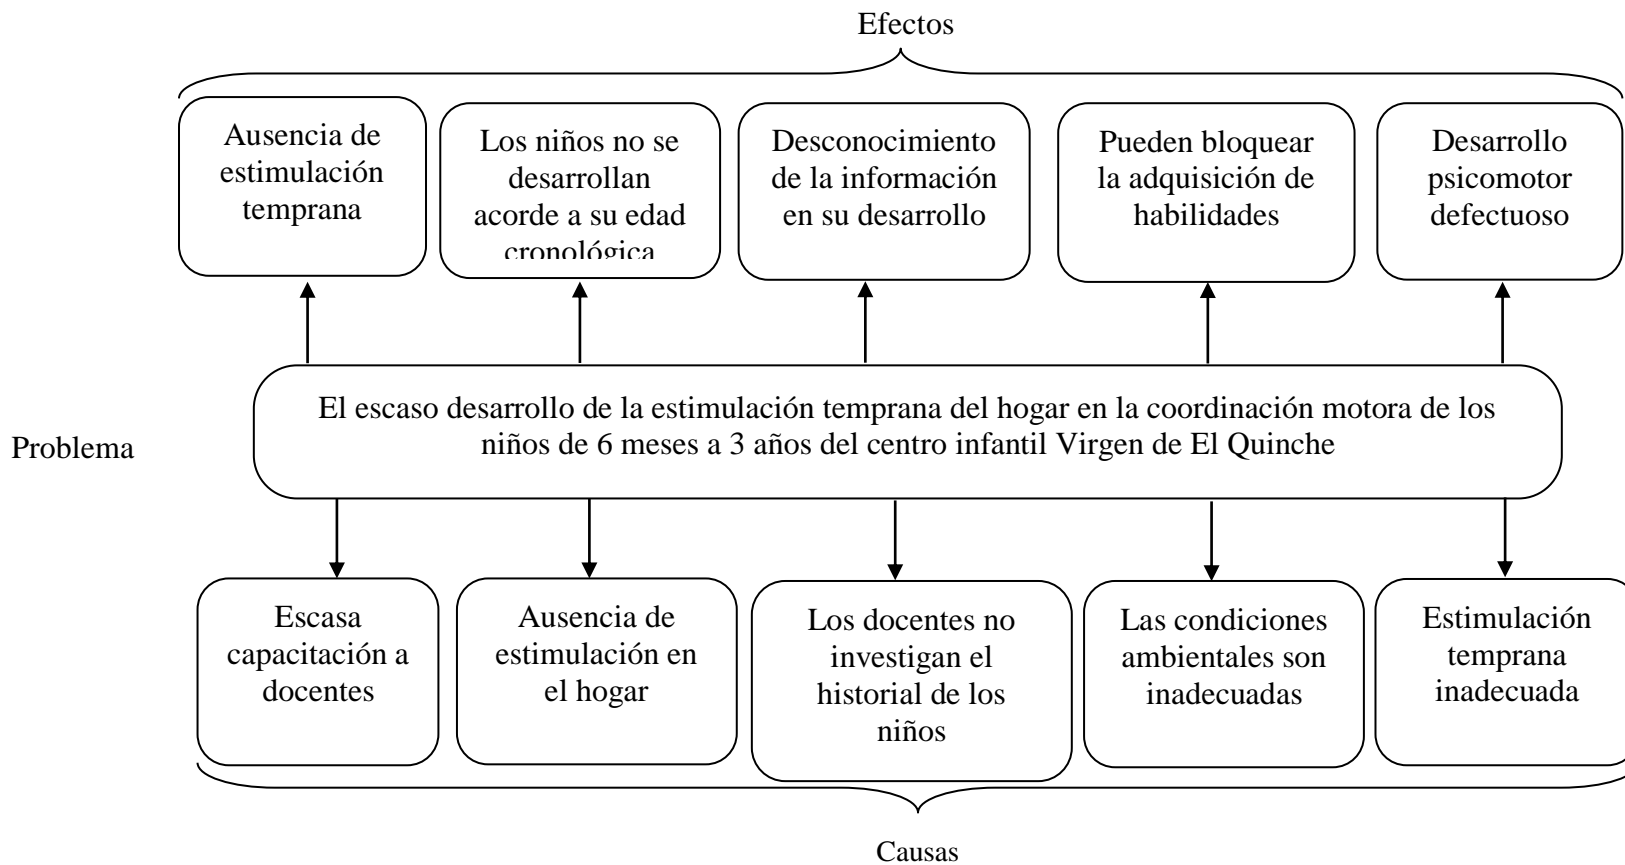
Efectos

Ausencia de estimulación temprana

Los niños no se desarrollan acorde a su edad cronológica

Desconocimiento de la información en su desarrollo

Pueden bloquear la adquisición de habilidades

Desarrollo psicomotor defectuoso

Problema

El escaso desarrollo de la estimulación temprana del hogar en la coordinación motora de los niños de 6 meses a 3 años del centro infantil Virgen de El Quinche

Escasa capacitación a docentes

Ausencia de estimulación en el hogar

Los docentes no investigan el historial de los niños

Las condiciones ambientales son inadecuadas

Estimulación temprana inadecuada

Causas